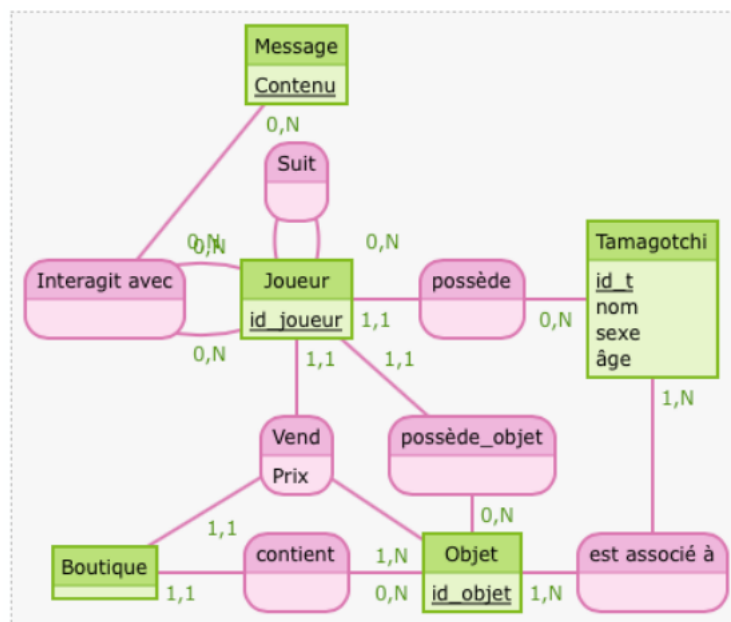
Message
Contenu
0,N
Suit
0,N
0,N
0,N
Interagit avec
Joueur
id_joueur
possède
Tamagotchi
id_t
nom
sexe
âge
1,1
0,N
0,N
1,1
1,1
1,N
Vend
Prix
possède_objet
1,1
0,N
Boutique
contient
1,N
Objet
id_objet
est associé à
1,1
0,N
1,N